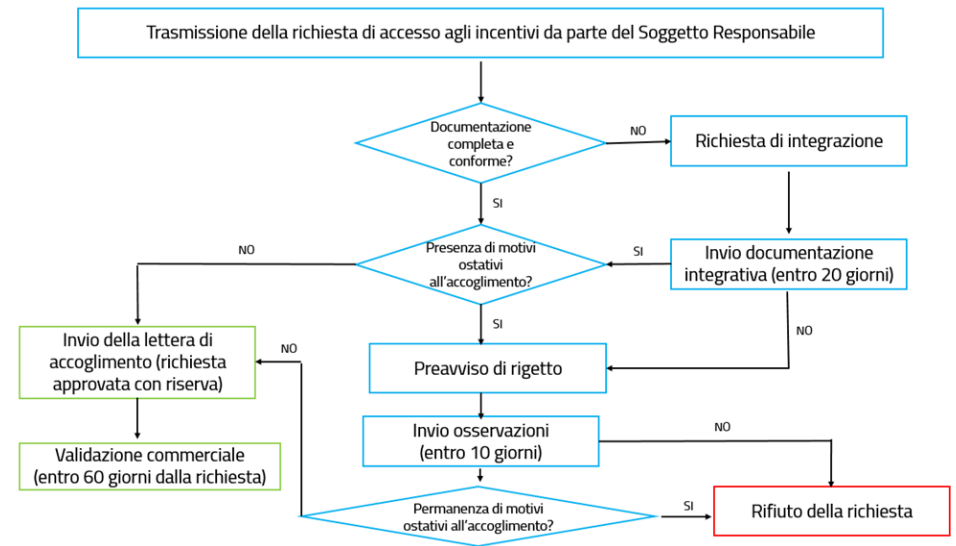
Trasmissione della richiesta di accesso agli incentivi da parte del Soggetto Responsabile

Documentazione completa e conforme?

NO

Richiesta di integrazione

SI

NO

Presenza di motivi ostativi all'accoglimento?

SI

Invio documentazione integrativa (entro 20 giorni)

SI

NO

Invio della lettera di accoglimento (richiesta approvata con riserva)

NO

Preavviso di rigetto

Validazione commerciale (entro 60 giorni dalla richiesta)

Invio osservazioni (entro 10 giorni)

NO

Permanenza di motivi ostativi all'accoglimento?

SI

Rifiuto della richiesta